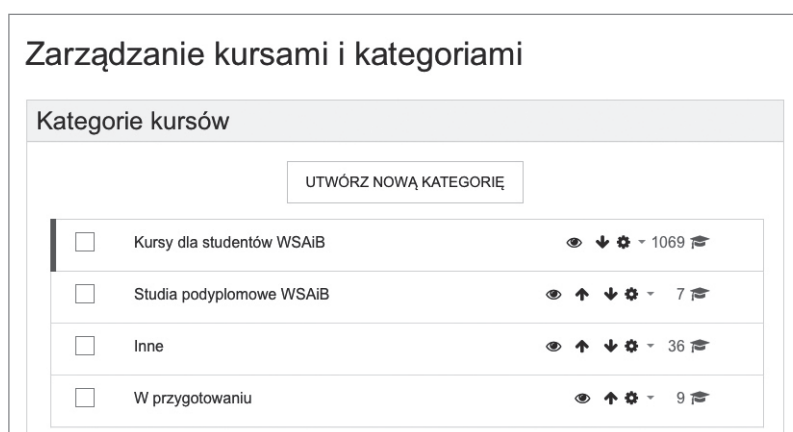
Zarządzanie kursami i kategoriami

Kategorie kursów

UTWÓRZ NOWĄ KATEGORIĘ

| | | |
|---|---|---|
| | Kursy dla studentów WSAiB | 1069 |
| | Studia podyplomowe WSAiB | 7 |
| | Inne | 36 |
| | W przygotowaniu | 9 |